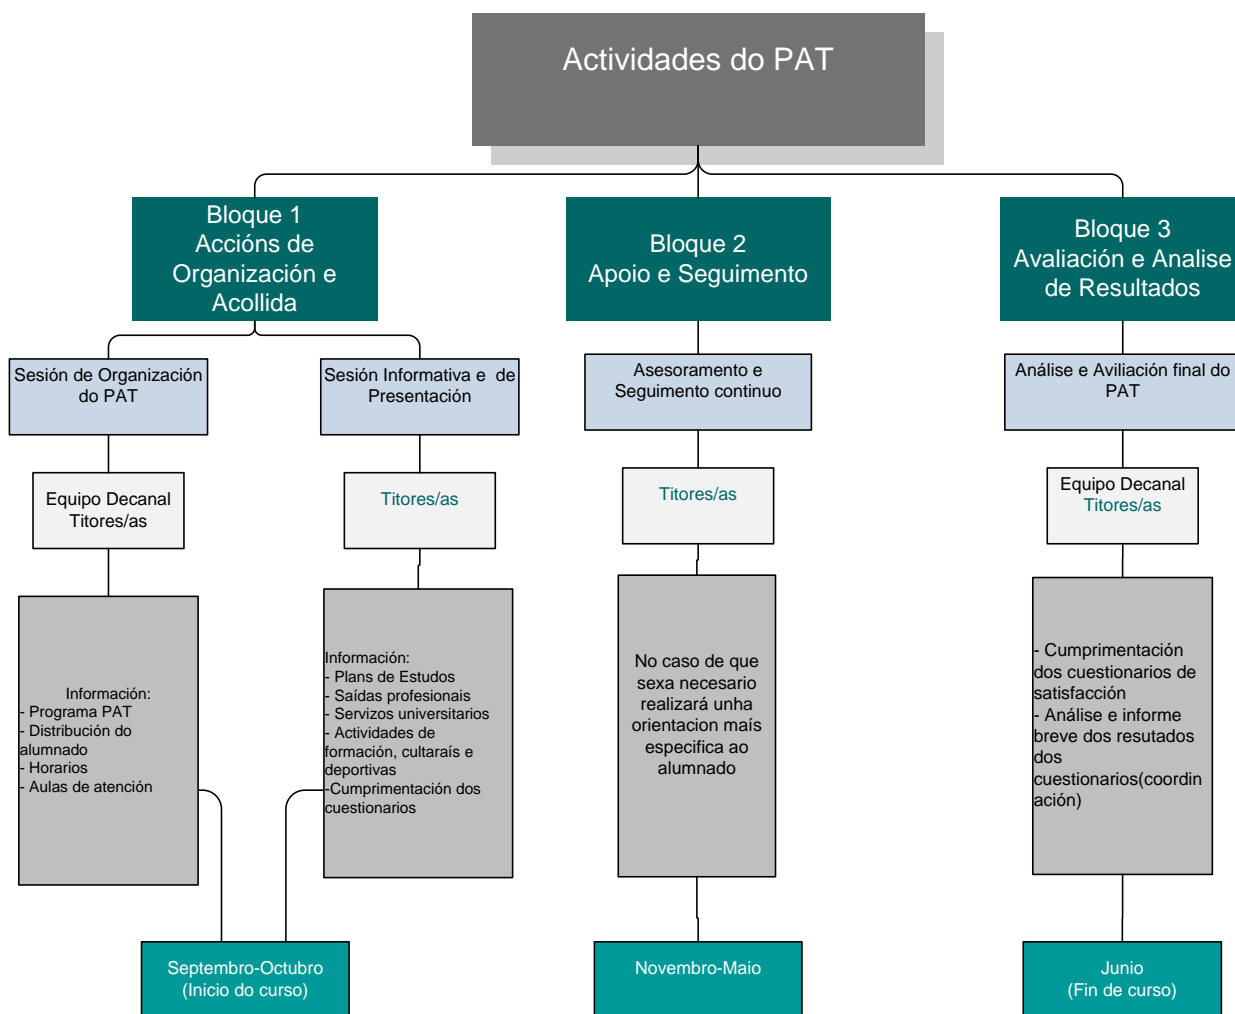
Actividades do PAT

Bloque 1
Accións de Organización e Acollida

Bloque 2
Apoio e Seguimento

Bloque 3
Avaliación e Analise de Resultados

Sesión de Organización do PAT

Sesión Informativa e de Presentación

Asesoramento e Seguimento continuo

Análise e Aviliación final do PAT

Equipo Decanal
Titores/as

Titores/as

Titores/as

Equipo Decanal
Titores/as

Información:
- Programa PAT
- Distribución do alumnado
- Horarios
- Aulas de atención

Información:
- Plans de Estudos
- Saídas profesionais
- Servizos universitarios
- Actividades de formación, cultaraís e deportivas
-Cumprimentación dos cuestionarios

No caso de que sexa necesario realizará unha orientacion maís especifica ao alumnado

- Cumprimentación dos cuestionarios de satisfacción
- Análise e informe breve dos resutados dos cuestionarios(coordinación)

Septembro-Octubro
(Inicio do curso)

Novembro-Maio

Junio
(Fin de curso)